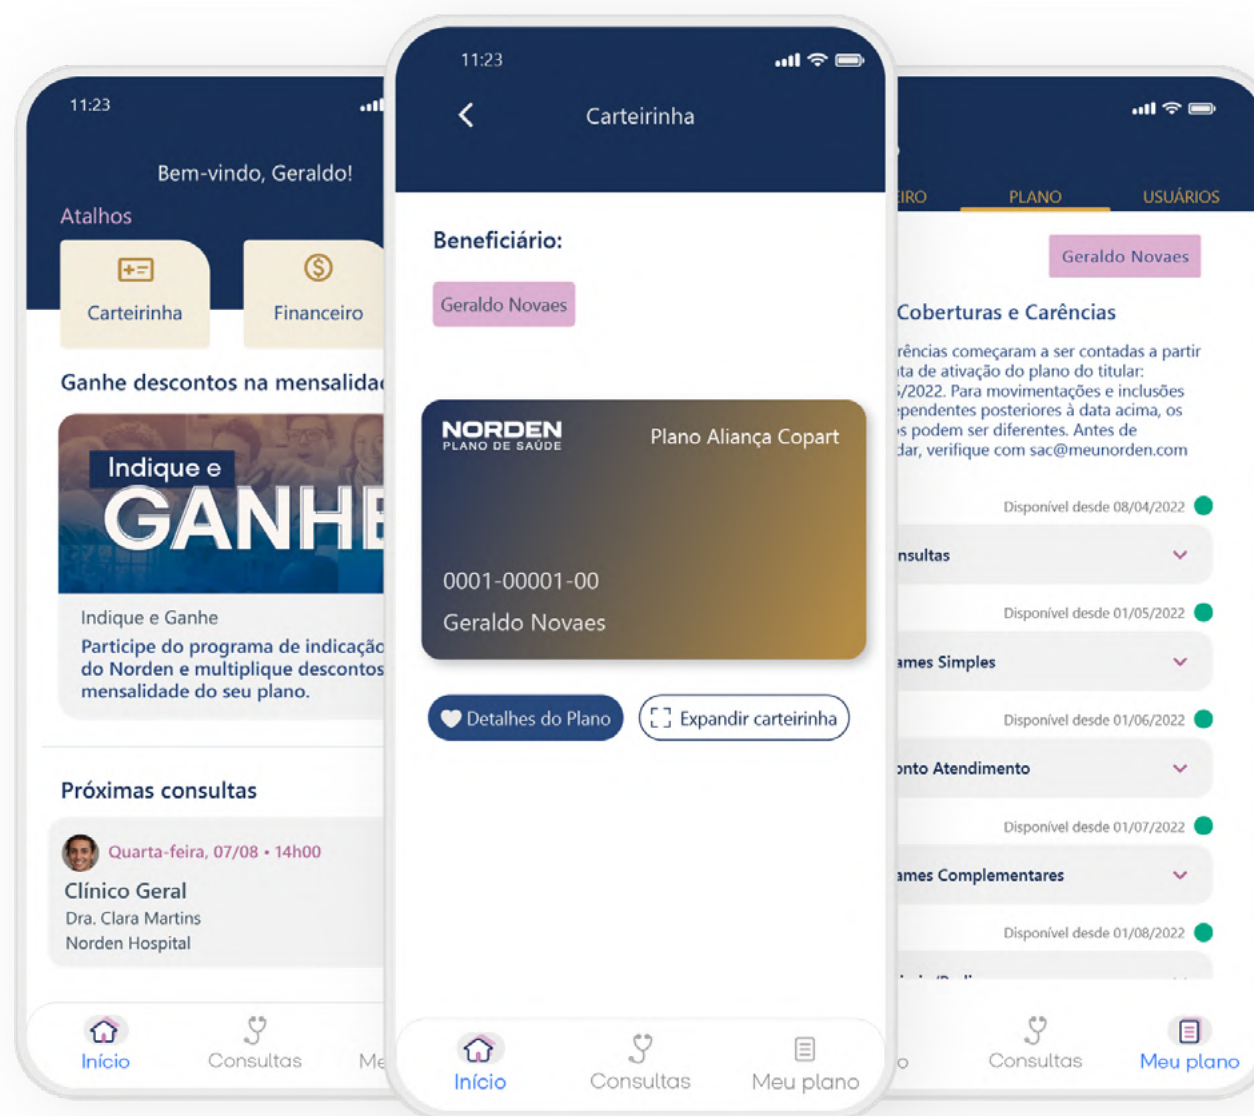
11:23

Bem-vindo, Geraldo!

Atalhos

Carteirinha

Financeiro

Ganhe descontos na mensalida

Indique e GANHE

Indique e Ganhe

Participe do programa de indicação do Norden e multiplique descontos mensalidade do seu plano.

Próximas consultas

Quarta-feira, 07/08 • 14h00

Clínico Geral

Dra. Clara Martins

Norden Hospital

Início

Consultas

Me

11:23

Carteirinha

Beneficiário:

Geraldo Novaes

NORDEN PLANO DE SAÚDE

Plano Aliança Copart

0001-00001-00

Geraldo Novaes

Detalhes do Plano

Expandir carteirinha

Início

Consultas

Meu plano

IRO

PLANO

USUÁRIOS

Geraldo Novaes

Coberturas e Carências

rências começaram a ser contadas a partir ita de ativação do plano do titular: /2022. Para movimentações e inclusões ependentes posteriores à data acima, os s podem ser diferentes. Antes de dar, verifique com sac@meunorden.com

Disponível desde 08/04/2022

nsultas

Disponível desde 01/05/2022

ames Simples

Disponível desde 01/06/2022

onto Atendimento

Disponível desde 01/07/2022

ames Complementares

Disponível desde 01/08/2022

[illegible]

o

Consultas

Meu plano